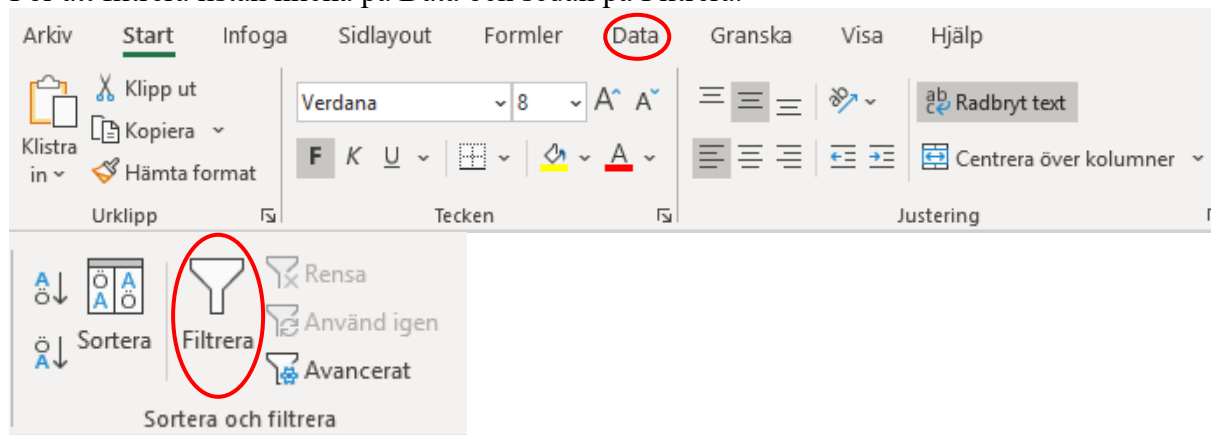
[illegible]

Arkiv Start Infoga Sidlayout Formler Data Granska Visa Hjälp

Klistra in
Klipp ut
Kopiera
Hämta format
Urklipp

Verdana 8
F K U
Tecken

Radbryt text
Centrera över kolumner
Justering

A
Ö
Ö
A
Sortera
Filtrera
Rensa
Använd igen
Avancerat
Sortera och filtrera